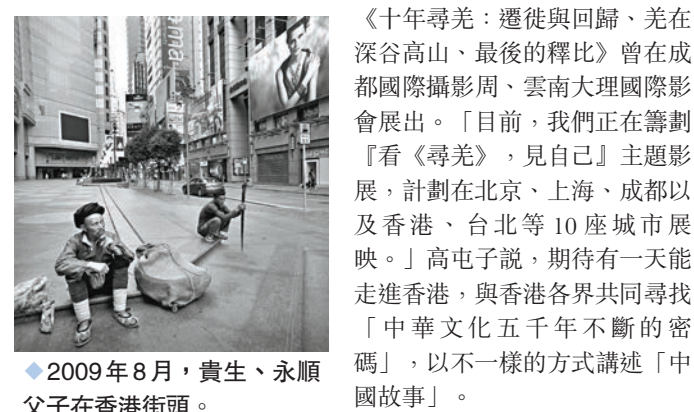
《十年尋羌：遷徙與回歸、羌在深谷高山、最後的釋比》曾在成都國際攝影周、雲南大理國際影會展出。「目前，我們正在籌劃『看《尋羌》，見自己』主題影展，計劃在北京、上海、成都以及香港、台北等 10 座城市展映。」高屯子說，期待有一天能走進香港，與香港各界共同尋找「中華文化五千年不斷的密碼」，以不一樣的方式講述「中國故事」。

◆2009 年 8 月，貴生、永順父子在香港街頭。